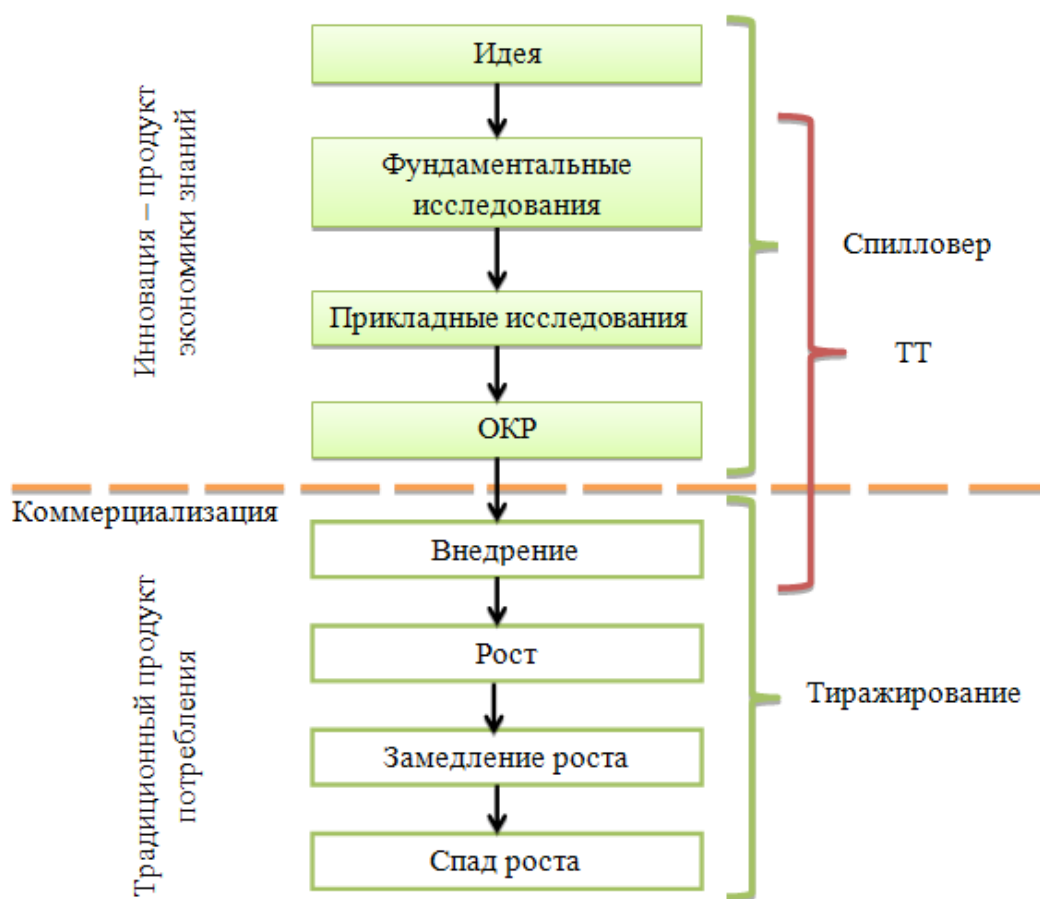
Инновация – продукт экономики знаний

Идея

Фундаментальные исследования

Прикладные исследования

ОКР

Спилловер

ТТ

Коммерциализация

Традиционный продукт потребления

Внедрение

Рост

Замедление роста

Спад роста

Тиражирование